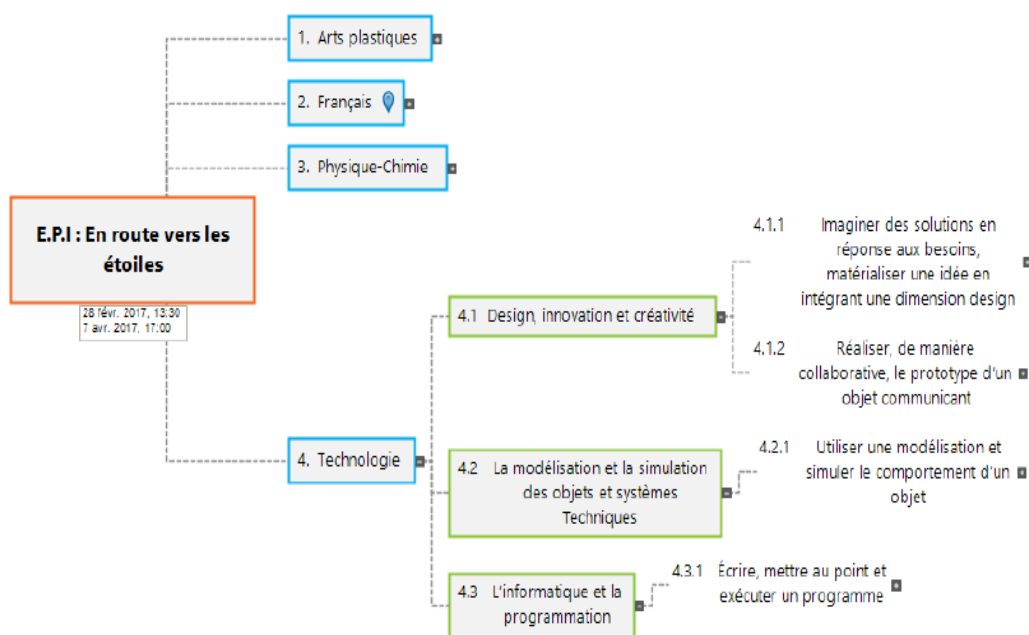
1. Arts plastiques

2. Français

3. Physique-Chimie

E.P.I : En route vers les étoiles

28 févr. 2017, 13:30
7 avr. 2017, 17:00

4. Technologie

4.1 Design, innovation et créativité

4.1.1 Imaginer des solutions en réponse aux besoins, matérialiser une idée en intégrant une dimension design

4.1.2 Réaliser, de manière collaborative, le prototype d'un objet communicant

4.2 La modélisation et la simulation des objets et systèmes Techniques

4.2.1 Utiliser une modélisation et simuler le comportement d'un objet

4.3 L'informatique et la programmation

4.3.1 Écrire, mettre au point et exécuter un programme